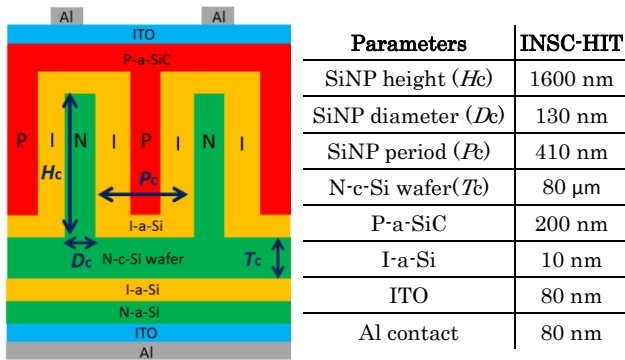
Al Al
ITO
P-a-SiC
P I N I P I N I
$H_c$
$P_c$
I-a-Si
$D_c$
N-c-Si wafer
$T_c$
I-a-Si
N-a-Si
ITO
Al

| Parameters | INSC-HIT |
|---|---|
| SiNP height ($H$c) | 1600 nm |
| SiNP diameter ($D$c) | 130 nm |
| SiNP period ($P$c) | 410 nm |
| N-c-Si wafer($T$c) | 80 μm |
| P-a-SiC | 200 nm |
| I-a-Si | 10 nm |
| ITO | 80 nm |
| Al contact | 80 nm |